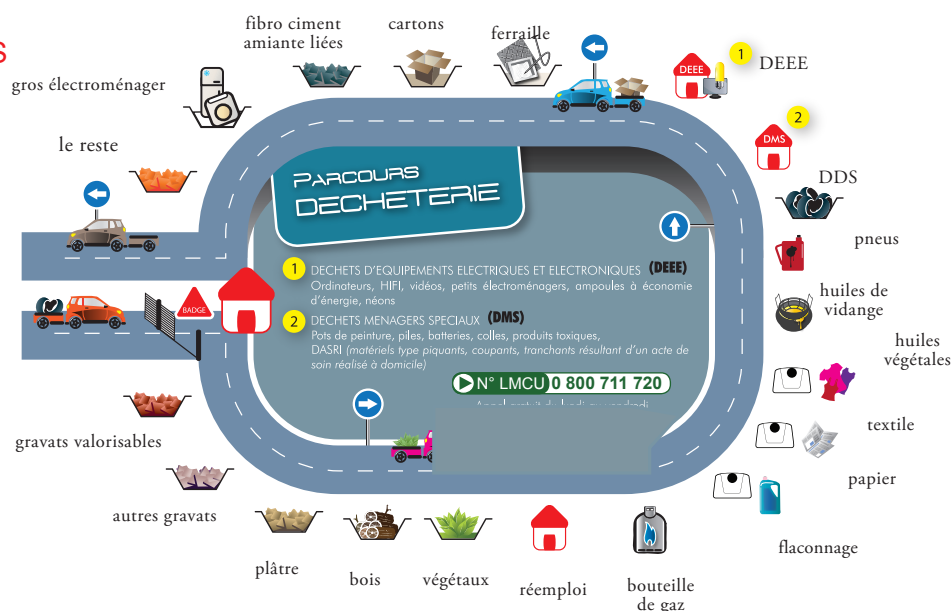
fibro ciment amiante liées

cartons

ferraille

gros électroménager

DEEE

1

DEEE

2

DMS

le reste

DDS

PARCOURS DECHETERIE

pneus

BADGE

1 DECHETS D'EQUIPEMENTS ELECTRIQUES ET ELECTRONIQUES (DEEE)
Ordinateurs, HIFI, vidéos, petits électroménagers, ampoules à économie d'énergie, néons

2 DECHETS MENAGERS SPECIAUX (DMS)
Pots de peinture, piles, batteries, colles, produits toxiques, DASRI (matériels type piquants, coupants, tranchants résultant d'un acte de soin réalisé à domicile)

huiles de vidange

huiles végétales

N° LMCU 0 800 711 720

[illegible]

textile

gravats valorisables

papier

autres gravats

flaconnage

plâtre

bois

végétaux

réemploi

bouteille de gaz